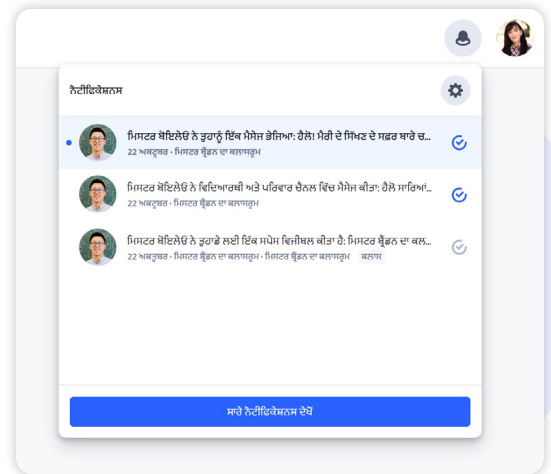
ਨੋਟੀਫਿਕੇਸ਼ਨਸ

ਮਿਸਟਰ ਕੋਇਲੋ ਨੇ ਤੁਹਾਨੂੰ ਇੱਕ ਮੈਸੇਜ ਭੇਜਿਆ: ਹੈਲੋ! ਮੈਰੀ ਦੇ ਸਿੱਖਣ ਦੇ ਸਫ਼ਰ ਬਾਰੇ ਚ...
22 ਅਕਤੂਬਰ • ਮਿਸਟਰ ਬ੍ਰੈਂਡਨ ਦਾ ਕਲਾਸਰੂਮ

ਮਿਸਟਰ ਕੋਇਲੋ ਨੇ ਵਿਦਿਆਰਥੀ ਅਤੇ ਪਰਿਵਾਰ ਚੈਨਲ ਵਿੱਚ ਮੈਸੇਜ ਕੀਤਾ: ਹੈਲੋ ਸਾਰਿਆਂ...
22 ਅਕਤੂਬਰ • ਮਿਸਟਰ ਬ੍ਰੈਂਡਨ ਦਾ ਕਲਾਸਰੂਮ

ਮਿਸਟਰ ਕੋਇਲੋ ਨੇ ਤੁਹਾਡੇ ਲਈ ਇੱਕ ਸਪੇਸ ਵਿਜ਼ੀਬਲ ਕੀਤਾ ਹੈ: ਮਿਸਟਰ ਬ੍ਰੈਂਡਨ ਦਾ ਕਲ...
22 ਅਕਤੂਬਰ • ਮਿਸਟਰ ਬ੍ਰੈਂਡਨ ਦਾ ਕਲਾਸਰੂਮ • ਮਿਸਟਰ ਬ੍ਰੈਂਡਨ ਦਾ ਕਲਾਸਰੂਮ ਕਲਾਸ

ਸਾਰੇ ਨੋਟੀਫਿਕੇਸ਼ਨਸ ਦੇਖੋ